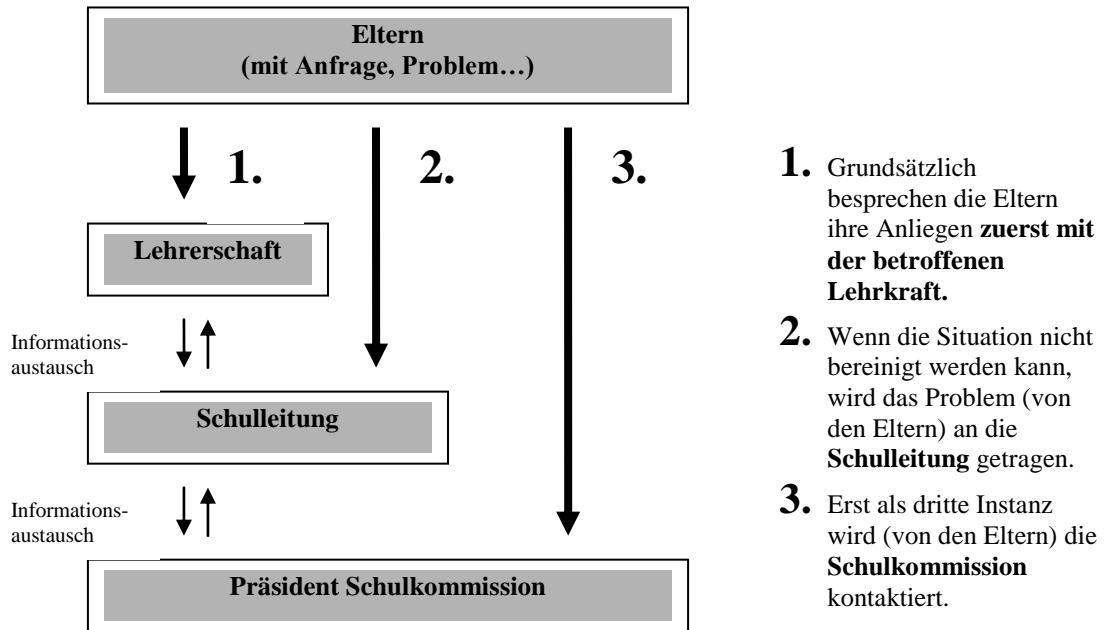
Eltern
(mit Anfrage, Problem…)

1.

2.

3.

Lehrerschaft

Informationsaustausch

Schulleitung

Informationsaustausch

Präsident Schulkommission

1. Grundsätzlich besprechen die Eltern ihre Anliegen **zuerst mit der betroffenen Lehrkraft.**

2. Wenn die Situation nicht bereinigt werden kann, wird das Problem (von den Eltern) an die **Schulleitung** getragen.

3. Erst als dritte Instanz wird (von den Eltern) die **Schulkommission** kontaktiert.